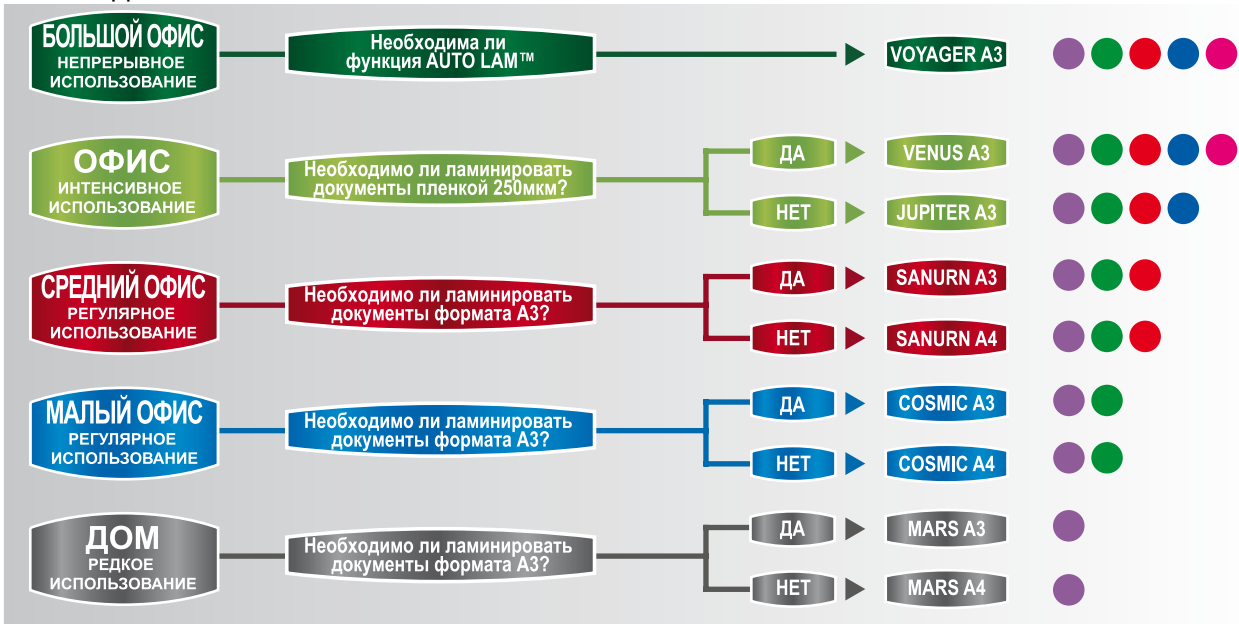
БОЛЬШОЙ ОФИС
НЕПРЕРЫВНОЕ ИСПОЛЬЗОВАНИЕ

Необходима ли функция AUTO LAM™

VOYAGER A3

ОФИС
ИНТЕНСИВНОЕ ИСПОЛЬЗОВАНИЕ

Необходимо ли ламинировать документы пленкой 250мкм?

ДА
VENUS A3

НЕТ
JUPITER A3

СРЕДНИЙ ОФИС
РЕГУЛЯРНОЕ ИСПОЛЬЗОВАНИЕ

Необходимо ли ламинировать документы формата А3?

ДА
SANURN A3

НЕТ
SANURN A4

МАЛЫЙ ОФИС
РЕГУЛЯРНОЕ ИСПОЛЬЗОВАНИЕ

Необходимо ли ламинировать документы формата А3?

ДА
COSMIC A3

НЕТ
COSMIC A4

ДОМ
РЕДКОЕ ИСПОЛЬЗОВАНИЕ

Необходимо ли ламинировать документы формата А3?

ДА
MARS A3

НЕТ
MARS A4